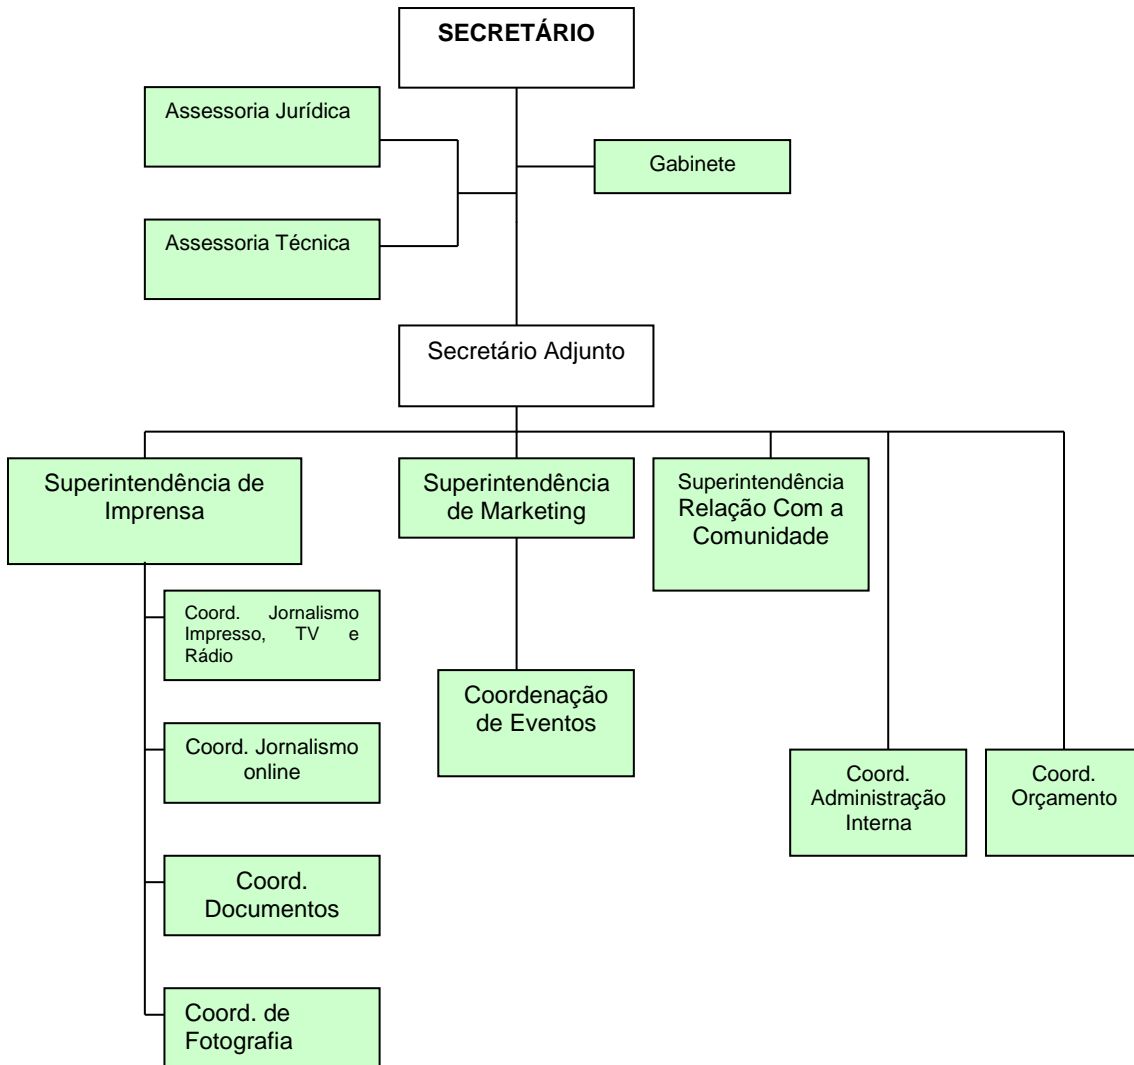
SECRETÁRIO

Assessoria Jurídica

Gabinete

Assessoria Técnica

Secretário Adjunto

Superintendência de Imprensa

Superintendência de Marketing

Superintendência Relação Com a Comunidade

Coord. Jornalismo Impresso, TV e Rádio

Coordenação de Eventos

Coord. Jornalismo online

Coord. Administração Interna

Coord. Orçamento

Coord. Documentos

Coord. de Fotografia